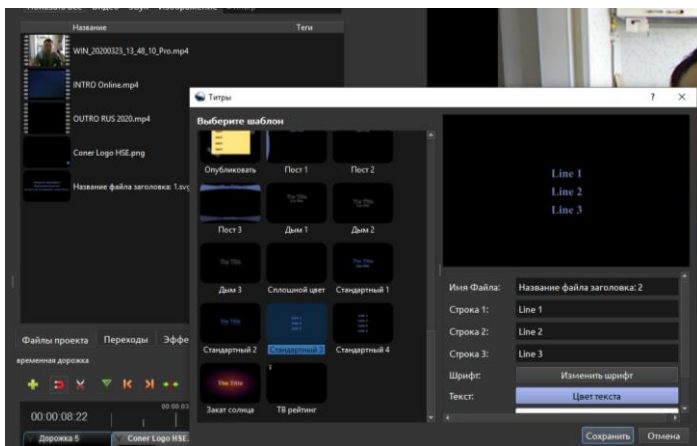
Название
Теги
WIN_20200323_13_48_10_Pro.mp4
INTRO Online.mp4
OUTRO RUS 2020.mp4
Coner Logo HSE.png
Название файла заголовка: 1.svg
Титры
?
×
Выберите шаблон
Опубликовать
Пост 1
Пост 2
Пост 3
Дым 1
Дым 2
Дым 3
Сплошной цвет
Стандартный 1
Стандартный 2
Стандартный 3
Стандартный 4
Закат солнца
ТВ рейтинг
Line 1
Line 2
Line 3
Имя Файла:
Название файла заголовка: 2
Строка 1:
Line 1
Строка 2:
Line 2
Строка 3:
Line 3
Шрифт:
Изменить шрифт
Текст:
Цвет текста
Файлы проекта
Переходы
Эффе
временная дорожка
00:00:08:22
Дорожка 5
Coner Logo HSE.
Сохранить
Отмена